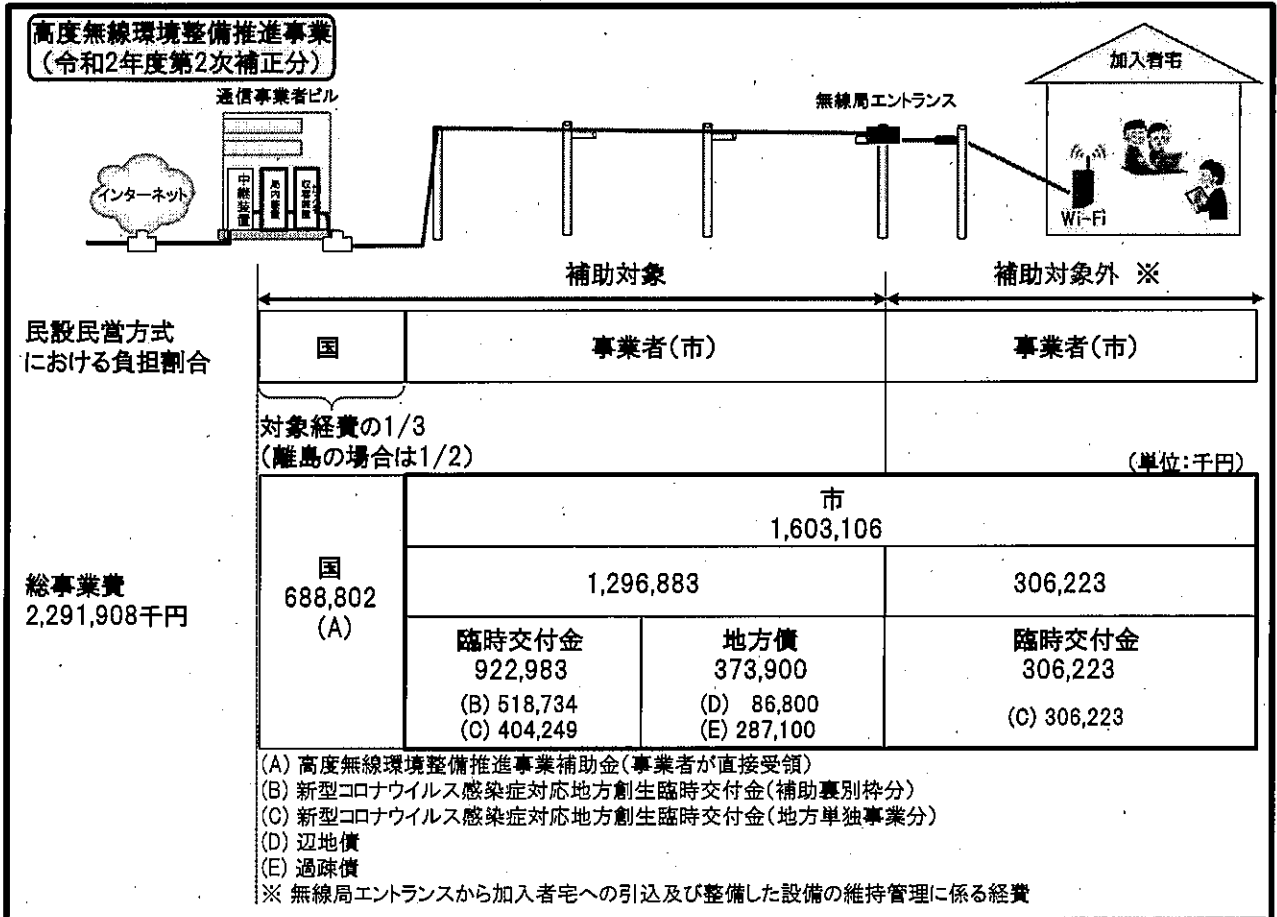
高度無線環境整備推進事業
（令和2年度第2次補正分）

通信事業者ビル

インターネット

中継装置

局内装置

伝送装置

無線局エントランス

加入者宅

Wi-Fi

補助対象

補助対象外 ※

民設民営方式における負担割合

| 国 | 事業者（市） | 事業者（市） |
|---|---|---|

対象経費の1/3
（離島の場合は1/2）

（単位：千円）

総事業費
2,291,908千円

| 国 688,802 (A) | 市 1,603,106 | | |
|---|---|---|---|
| | 1,296,883 | | 306,223 |
| | 臨時交付金 922,983 (B) 518,734 (C) 404,249 | 地方債 373,900 (D) 86,800 (E) 287,100 | 臨時交付金 306,223 (C) 306,223 |

(A) 高度無線環境整備推進事業補助金（事業者が直接受領）
(B) 新型コロナウイルス感染症対応地方創生臨時交付金（補助裏別枠分）
(C) 新型コロナウイルス感染症対応地方創生臨時交付金（地方単独事業分）
(D) 辺地債
(E) 過疎債
※ 無線局エントランスから加入者宅への引込及び整備した設備の維持管理に係る経費